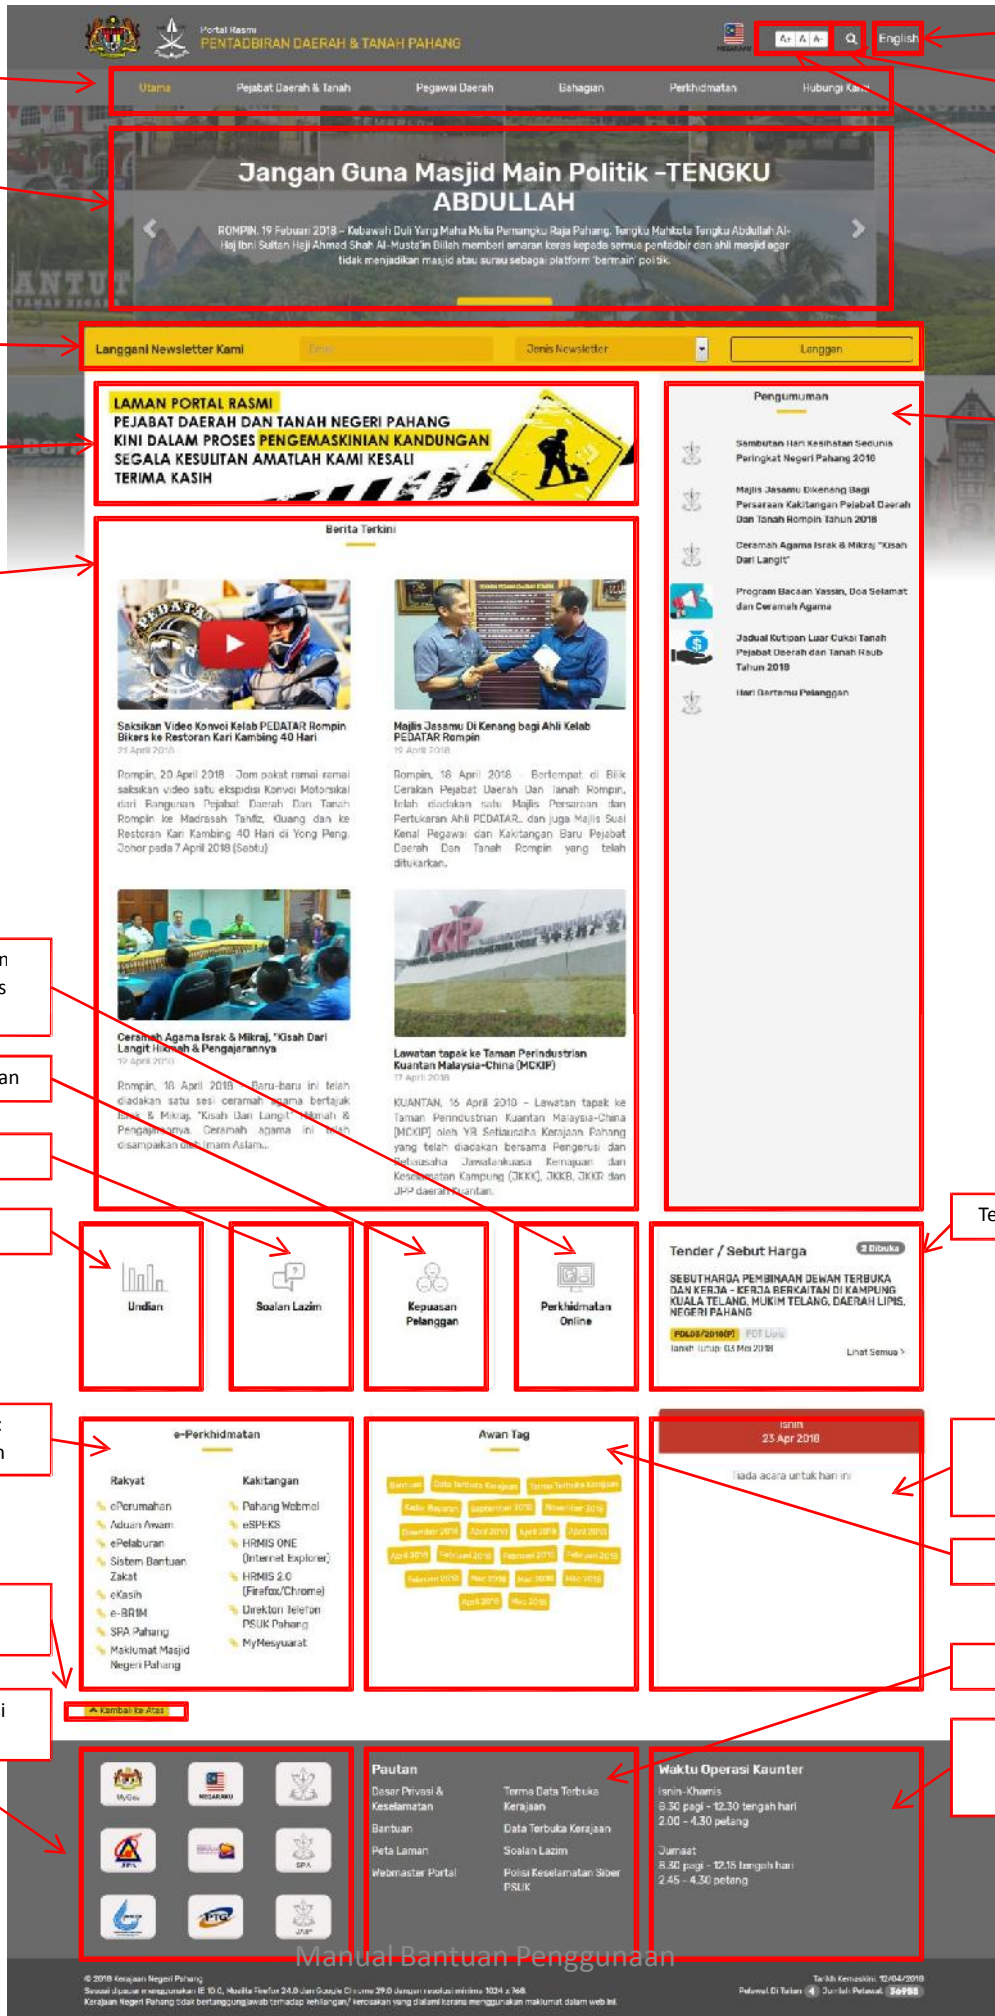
Portal Rasmi
PENTADBIRAN DAERAH & TANAH PAHANG

A+ A A- English

Utama Pejabat Daerah & Tanah Pegawai Daerah Bahagian Perkhidmatan Hubungi Kami

Jangan Guna Masjid Main Politik -TENGKU ABDULLAH

ROMPIN, 19 Februari 2018 – Kebawah Duli Yang Maha Mulia Pemangku Raja Pahang, Tengku Mahkota Tengku Abdullah Al-Haj Ibni Sultan Haji Ahmad Shah Al-Musta'in Billah memberi amaran keras kepada semua pentadbir dan ahli masjid agar tidak menjadikan masjid atau surau sebagai platform 'bermain' politik.

Langgani Newsletter Kami Emel Jenis Newsletter Langgan

LAMAN PORTAL RASMI
PEJABAT DAERAH DAN TANAH NEGERI PAHANG
KINI DALAM PROSES PENGEMASKINIAN KANDUNGAN
SEGALA KESULITAN AMATLAH KAMI KESALI
TERIMA KASIH

Pengumuman

Sambutan Hari Kesihatan Sedunia Peringkat Negeri Pahang 2018

Majlis Jasamu Dikenang Bagi Persaraan Kakitangan Pejabat Daerah Dan Tanah Rompin Tahun 2018

Ceramah Agama Israk & Mikraj "Kisah Dari Langit"

Program Bacaan Yassin, Doa Selamat dan Ceramah Agama

Jadual Kutipan Luar Cukai Tanah Pejabat Daerah dan Tanah Raub Tahun 2018

Hari Bertemu Pelanggan

Berita Terkini

Saksikan Video Konvoi Kelab PEDATAR Rompin Bikers ke Restoran Kari Kambing 40 Hari
21 April 2018
Rompin, 20 April 2018 - Jom pakat ramai-ramai saksikan video satu ekspidisi Konvoi Motorsikal dari Bangunan Pejabat Daerah Dan Tanah Rompin ke Madrassah Tahfiz, Kuang dan ke Restoran Kari Kambing 40 Hari di Yong Peng, Johor pada 7 April 2018 (Sabtu)

Majlis Jasamu Di Kenang bagi Ahli Kelab PEDATAR Rompin
19 April 2018
Rompin, 18 April 2018 - Bertempat di Bilik Gerakan Pejabat Daerah Dan Tanah Rompin, telah diadakan satu Majlis Persaraan dan Pertukaran Ahli PEDATAR, dan juga Majlis Suai Kenal Pegawai dan Kakitangan Baru Pejabat Daerah Dan Tanah Rompin yang telah ditukarkan.

Ceramah Agama Israk & Mikraj, "Kisah Dari Langit Hikmah & Pengajarannya
19 April 2018
Rompin, 18 April 2018 - Baru-baru ini telah diadakan satu sesi ceramah agama bertajuk Israk & Mikraj "Kisah Dari Langit" Hikmah & Pengajarannya. Ceramah agama ini telah disampaikan oleh Imam Aslam...

Lawatan tapak ke Taman Perindustrian Kuantan Malaysia-China (MCKIP)
17 April 2018
KUANTAN, 16 April 2018 – Lawatan tapak ke Taman Perindustrian Kuantan Malaysia-China (MCKIP) oleh YB Setiausaha Kerajaan Pahang yang telah diadakan bersama Pengerusi dan Setiausaha Jawatankuasa Kemajuan dan Keselamatan Kampung (JKKK), JKKB, JKKR dan JPP daerah Kuantan.

Undian Soalan Lazim Kepuasan Pelanggan Perkhidmatan Online

Tender / Sebut Harga 2 Dibuka
SEBUTHARGA PEMBINAAN DEWAN TERBUKA DAN KERJA - KERJA BERKAITAN DI KAMPUNG KUALA TELANG, MUKIM TELANG, DAERAH LIPIS, NEGERI PAHANG
PDLOS/2018(P) PDT Lipis
Tarikh tutup: 03 Mei 2018
Lihat Semua >

e-Perkhidmatan
Rakyat
ePerumahan
Aduan Awam
ePelaburan
Sistem Bantuan Zakat
eKasih
e-BR1M
SPA Pahang
Maklumat Masjid Negeri Pahang
Kakitangan
Pahang Webmel
eSPEKS
HRMIS ONE (Internet Explorer)
HRMIS 2.0 (Firefox/Chrome)
Direktori Telefon PSUK Pahang
MyMesyuarat

Awan Tag

Isnin
23 Apr 2018
Tiada acara untuk hari ini

Kembali ke Atas

Pautan
Dasar Privasi & Keselamatan
Bantuan
Peta Laman
Webmaster Portal
Terma Data Terbuka Kerajaan
Data Terbuka Kerajaan
Soalan Lazim
Polisi Keselamatan Siber PSUK

Waktu Operasi Kaunter
Isnin-Khamis
8.30 pagi - 12.30 tengah hari
2.00 - 4.30 petang
Jumaat
8.30 pagi - 12.15 tengah hari
2.45 - 4.30 petang

Manual Bantuan Penggunaan

© 2018 Kerajaan Negeri Pahang
Sesuai dipapar menggunakan IE 10.0, Mozilla Firefox 24.0 dan Google Chrome 29.0 dengan resolusi minima 1024 x 768
Kerajaan Negeri Pahang tidak bertanggungjawab terhadap kehilangan/ kerosakan yang dialami kerana menggunakan maklumat dalam web ini.
Tarikh Kemaskini: 12/04/2018
Pelawat Di Talian 4 Jumlah Pelawat 56958

Te